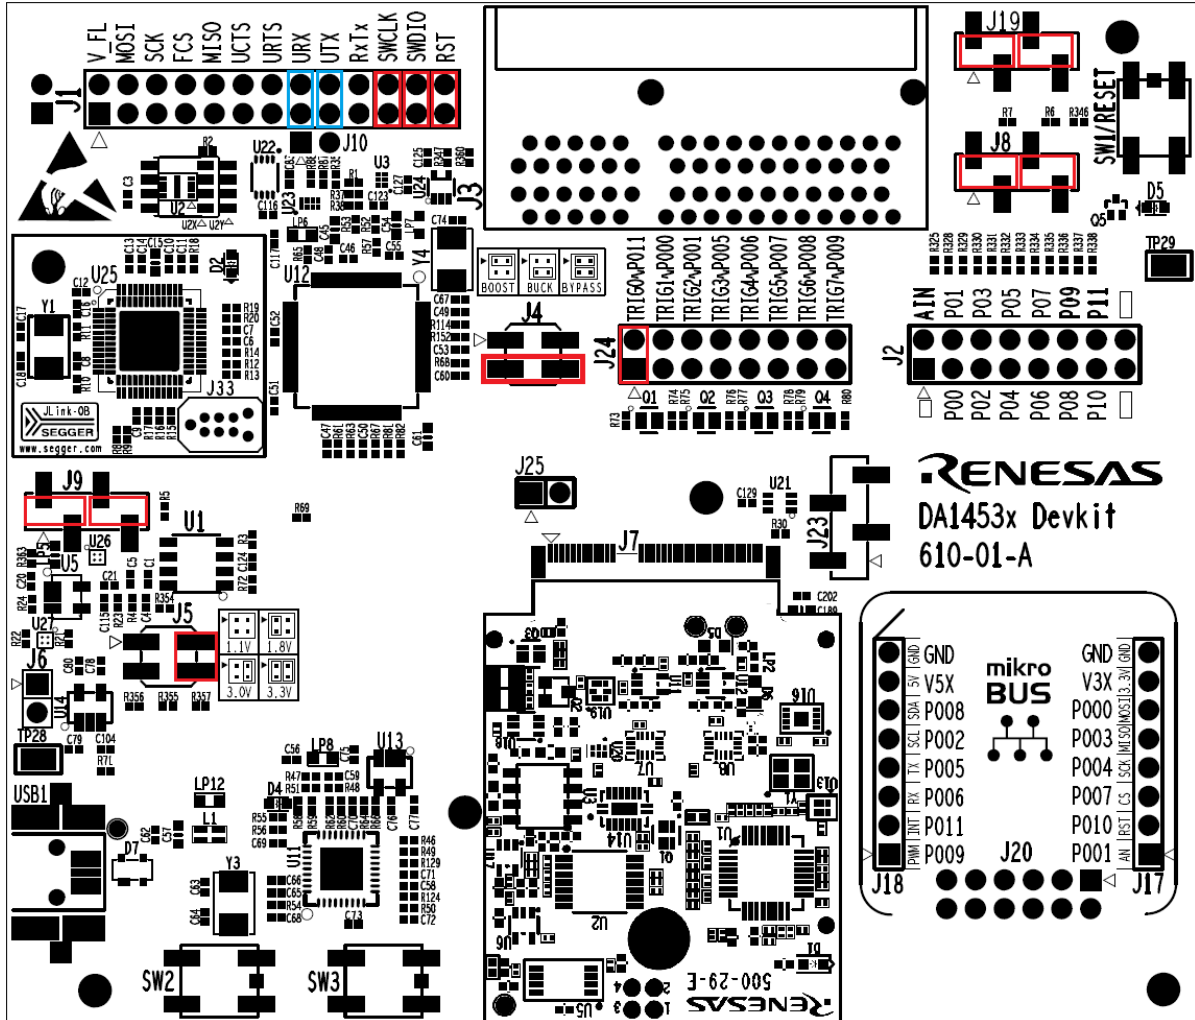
V_FL MOSI SCK FCS MISO UCTS URTS URX UTX RxTx SWCLK SWDIO RST

J1

J10

U22 U3 U23 U24 J3

U2 U2X U2Y

J19

SW1/RESET

J8

D5

Q5

TP29

D2

U25

Y1

U12

Y4

BOOST BUCK BYPASS

J4

J24

TRIG0\P011 TRIG1\P000 TRIG2\P001 TRIG3\P005 TRIG4\P006 TRIG5\P007 TRIG6\P008 TRIG7\P009

Q1 Q2 Q3 Q4

AIN P01 P03 P05 P07 P09 P11

J2

P00 P02 P04 P06 P08 P10

J33

JLink-OB SEGGER www.segger.com

J9

U1

U26

U5

J25

U21

J23

RENESAS

DA1453x Devkit

610-01-A

J7

U27

J6

J5

1.1V 1.8V 3.0V 3.3V

U14

TP28

USB1

LP8

U13

D4

LP12

L1

D7

U11

Y3

SW2

SW3

GND V5X P008 P002 P005 P006 P011 P009

GND 5V SDA SCL TX RX INT PWM

mikro BUS

GND V3X P000 P003 P004 P007 P010 P001

GND 3.3V MOSI MISO SCK CS RST AN

J18

J20

J17

U2

500-29-E

RENESAS